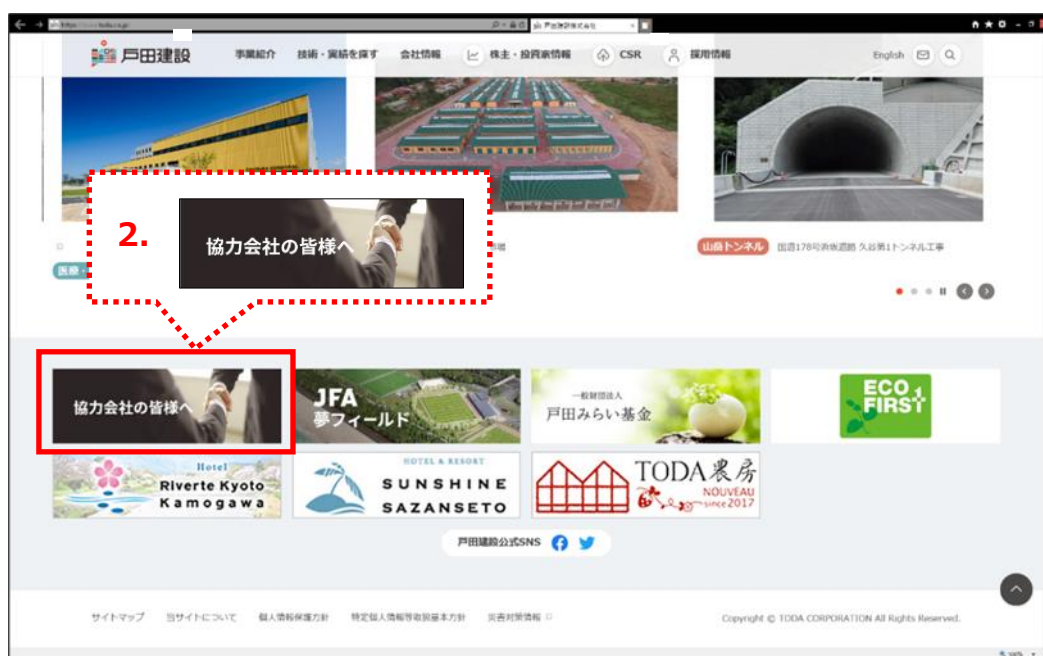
戸田建設

事業紹介　技術・実績を探す　会社情報　株主・投資家情報　CSR　採用情報　English

2.

協力会社の皆様へ

山岳トンネル　国道178号浜坂道路 久谷第1トンネル工事

医療

協力会社の皆様へ

JFA 夢フィールド

一般財団法人 戸田みらい基金

ECO FIRST

Hotel Riverte Kyoto Kamogawa

HOTEL & RESORT SUNSHINE SAZANSETO

TODA農房 NOUVEAU since2017

戸田建設公式SNS

サイトマップ　当サイトについて　個人情報保護方針　特定個人情報等取扱基本方針　災害対策情報

Copyright © TODA CORPORATION All Rights Reserved.